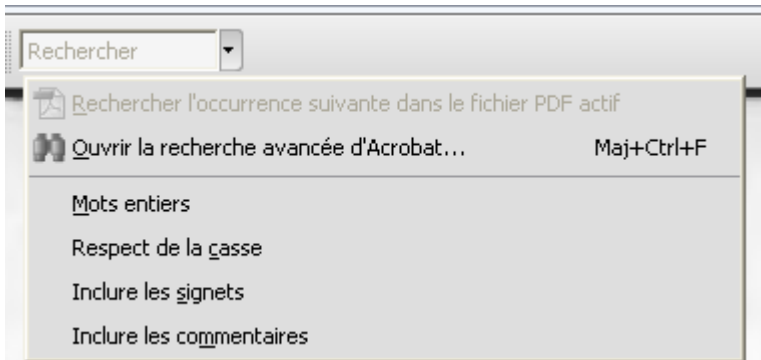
Rechercher

Rechercher l'occurrence suivante dans le fichier PDF actif

Ouvrir la recherche avancée d'Acrobat... Maj+Ctrl+F

Mots entiers

Respect de la casse

Inclure les signets

Inclure les commentaires